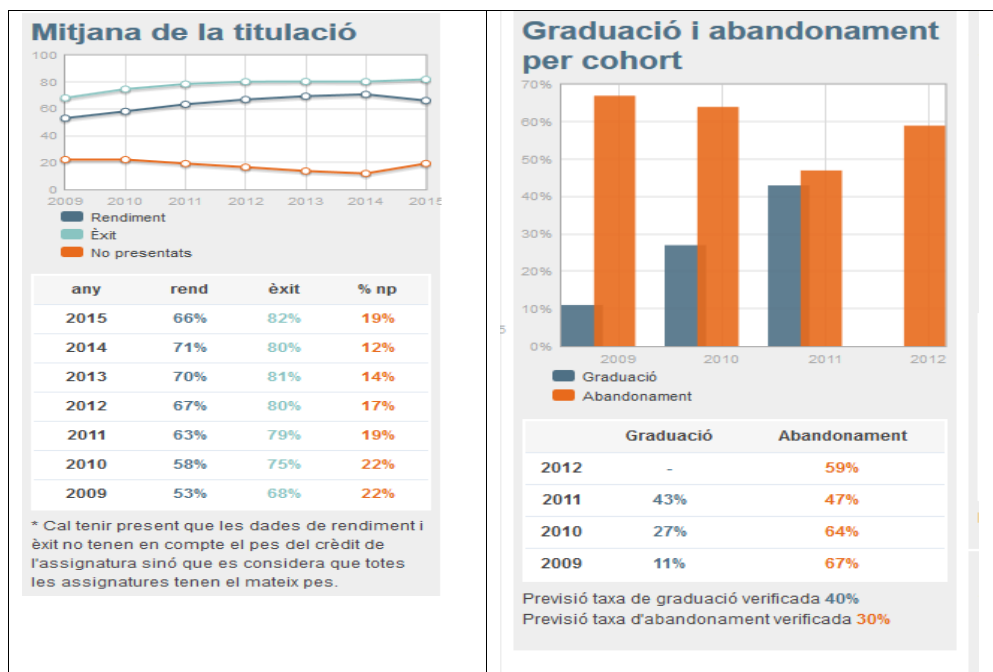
Mitjana de la titulació

100
80
60
40
20
0
2009 2010 2011 2012 2013 2014 2015

Rendiment
Èxit
No presentats

| any | rend | èxit | % np |
|---|---|---|---|
| 2015 | 66% | 82% | 19% |
| 2014 | 71% | 80% | 12% |
| 2013 | 70% | 81% | 14% |
| 2012 | 67% | 80% | 17% |
| 2011 | 63% | 79% | 19% |
| 2010 | 58% | 75% | 22% |
| 2009 | 53% | 68% | 22% |

* Cal tenir present que les dades de rendiment i èxit no tenen en compte el pes del crèdit de l'assignatura sinó que es considera que totes les assignatures tenen el mateix pes.

Graduació i abandonament per cohort

70%
60%
50%
40%
30%
20%
10%
0%
2009 2010 2011 2012

Graduació
Abandonament

| | Graduació | Abandonament |
|---|---|---|
| 2012 | - | 59% |
| 2011 | 43% | 47% |
| 2010 | 27% | 64% |
| 2009 | 11% | 67% |

Previsió taxa de graduació verificada 40%
Previsió taxa d'abandonament verificada 30%